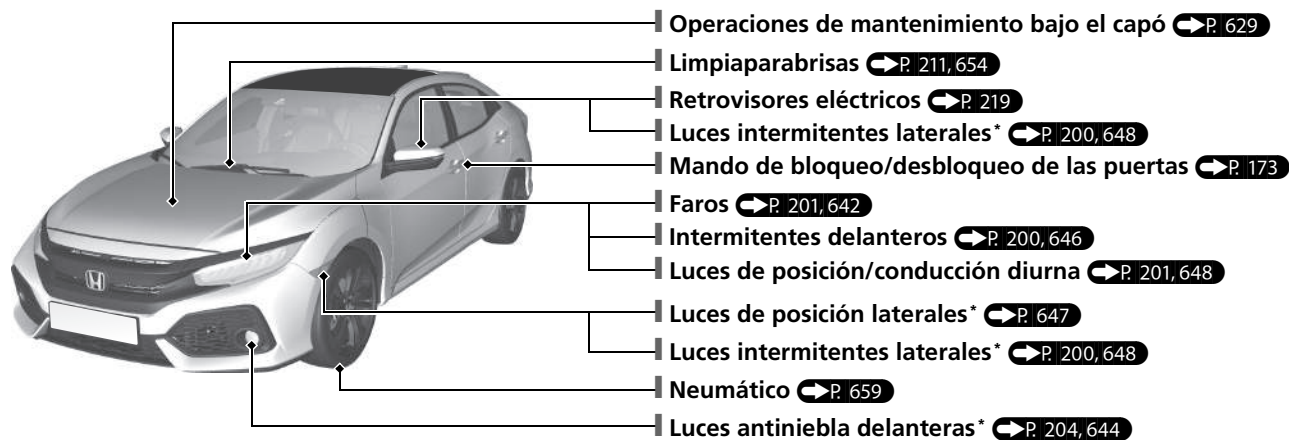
Operaciones de mantenimiento bajo el capó P. 629

Limpiaparabrisas P. 211, 654

Retrovisores eléctricos P. 219

Luces intermitentes laterales* P. 200, 648

Mando de bloqueo/desbloqueo de las puertas P. 173

Faros P. 201, 642

Intermitentes delanteros P. 200, 646

Luces de posición/conducción diurna P. 201, 648

Luces de posición laterales* P. 647

Luces intermitentes laterales* P. 200, 648

Neumático P. 659

Luces antiniebla delanteras* P. 204, 644